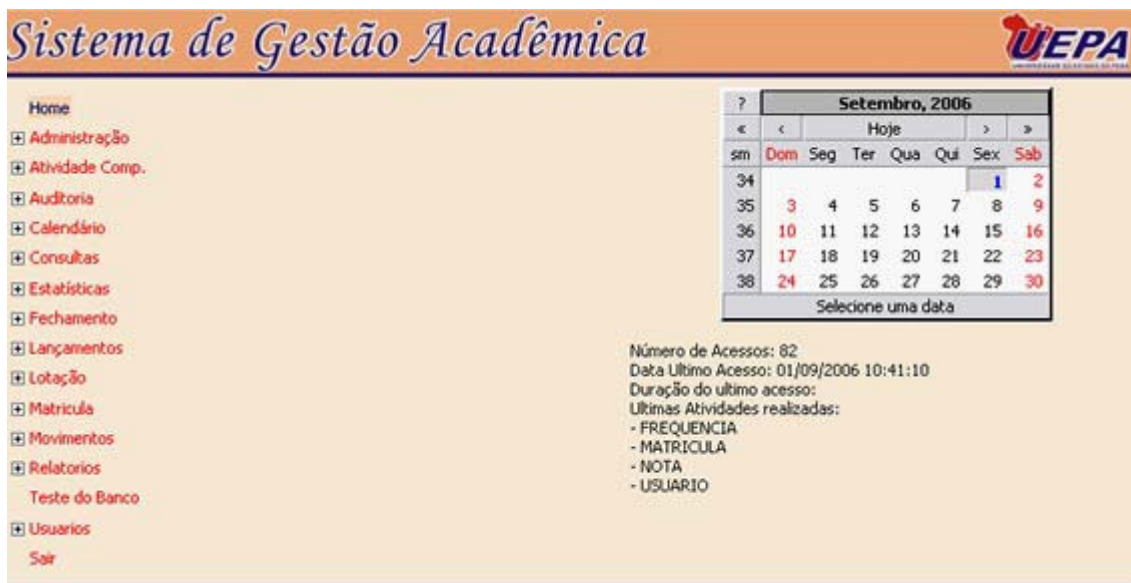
Sistema de Gestão Acadêmica

UEPA

Home
⊞ Administração
⊞ Atividade Comp.
⊞ Auditoria
⊞ Calendário
⊞ Consultas
⊞ Estatísticas
⊞ Fechamento
⊞ Lançamentos
⊞ Lotação
⊞ Matricula
⊞ Movimentos
⊞ Relatorios
Teste do Banco
⊞ Usuarios
Sair

| ? | Setembro, 2006 | | | | | | |
|---|---|---|---|---|---|---|---|
| « | ‹ | Hoje | | | | › | » |
| sm | Dom | Seg | Ter | Qua | Qui | Sex | Sab |
| 34 | | | | | | 1 | 2 |
| 35 | 3 | 4 | 5 | 6 | 7 | 8 | 9 |
| 36 | 10 | 11 | 12 | 13 | 14 | 15 | 16 |
| 37 | 17 | 18 | 19 | 20 | 21 | 22 | 23 |
| 38 | 24 | 25 | 26 | 27 | 28 | 29 | 30 |
| Selecione uma data | | | | | | | |

Número de Acessos: 82
Data Ultimo Acesso: 01/09/2006 10:41:10
Duração do ultimo acesso:
Ultimas Atividades realizadas:
- FREQUENCIA
- MATRICULA
- NOTA
- USUARIO